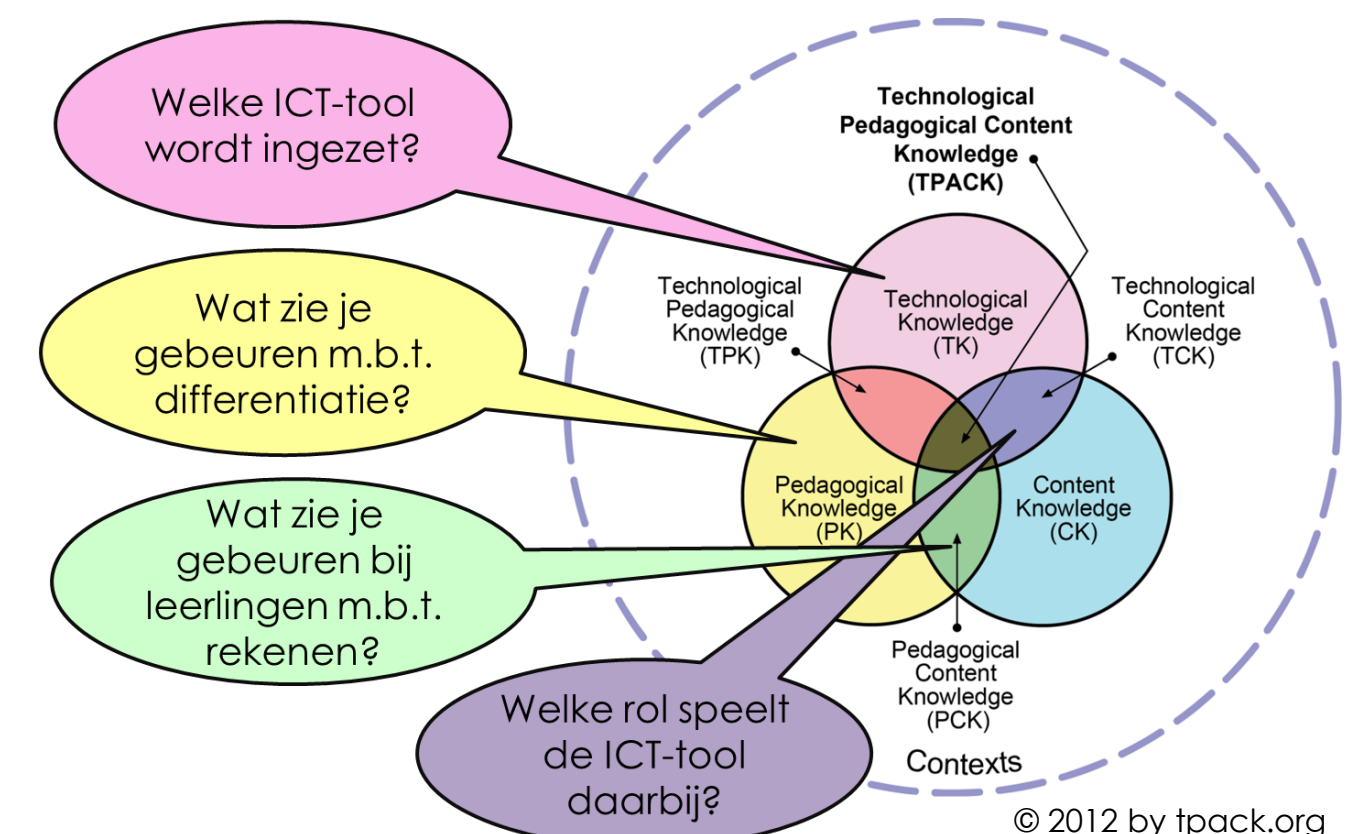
Welke ICT-tool wordt ingezet?

Wat zie je gebeuren m.b.t. differentiatie?

Wat zie je gebeuren bij leerlingen m.b.t. rekenen?

Welke rol speelt de ICT-tool daarbij?

Technological Pedagogical Content Knowledge (TPACK)

Technological Pedagogical Knowledge (TPK)

Technological Knowledge (TK)

Technological Content Knowledge (TCK)

Pedagogical Knowledge (PK)

Content Knowledge (CK)

Pedagogical Content Knowledge (PCK)

Contexts

© 2012 by tpack.org